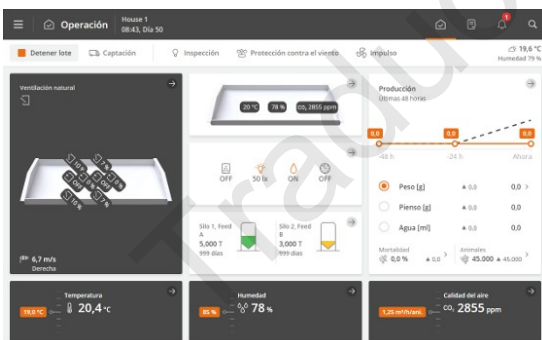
Operación House 1
08:43, Día 50

1

Detener lote Captación Inspección Protección contra el viento Impulso 19,6 °C
Humedad 79 %

Ventilación natural

10 % 10 % 10 % 10 % 10 % 10 % 10 % 10 %

6,7 m/s
Derecha

20 °C 78 % $CO_2$ 2855 ppm

OFF 50 lx ON OFF

Silo 1, Feed A
5,000 T
999 días

Silo 2, Feed B
3,000 T
999 días

Producción
Últimas 48 horas

0,0 0,0 0,0
-48 h -24 h Ahora

Peso [g] ▲0.0 0,0
Pienso [g] ▲0.0 0,0
Agua [ml] ▲0.0 0,0

Mortalidad
0,0 % ▲0.0

Animales
45.000 ▲45.000

Temperatura
19,6 °C 20,4 °C

Humedad
85 % 78 %

Calidad del aire
1,25 m³/h/ani $CO_2$ 2855 ppm

Traducido